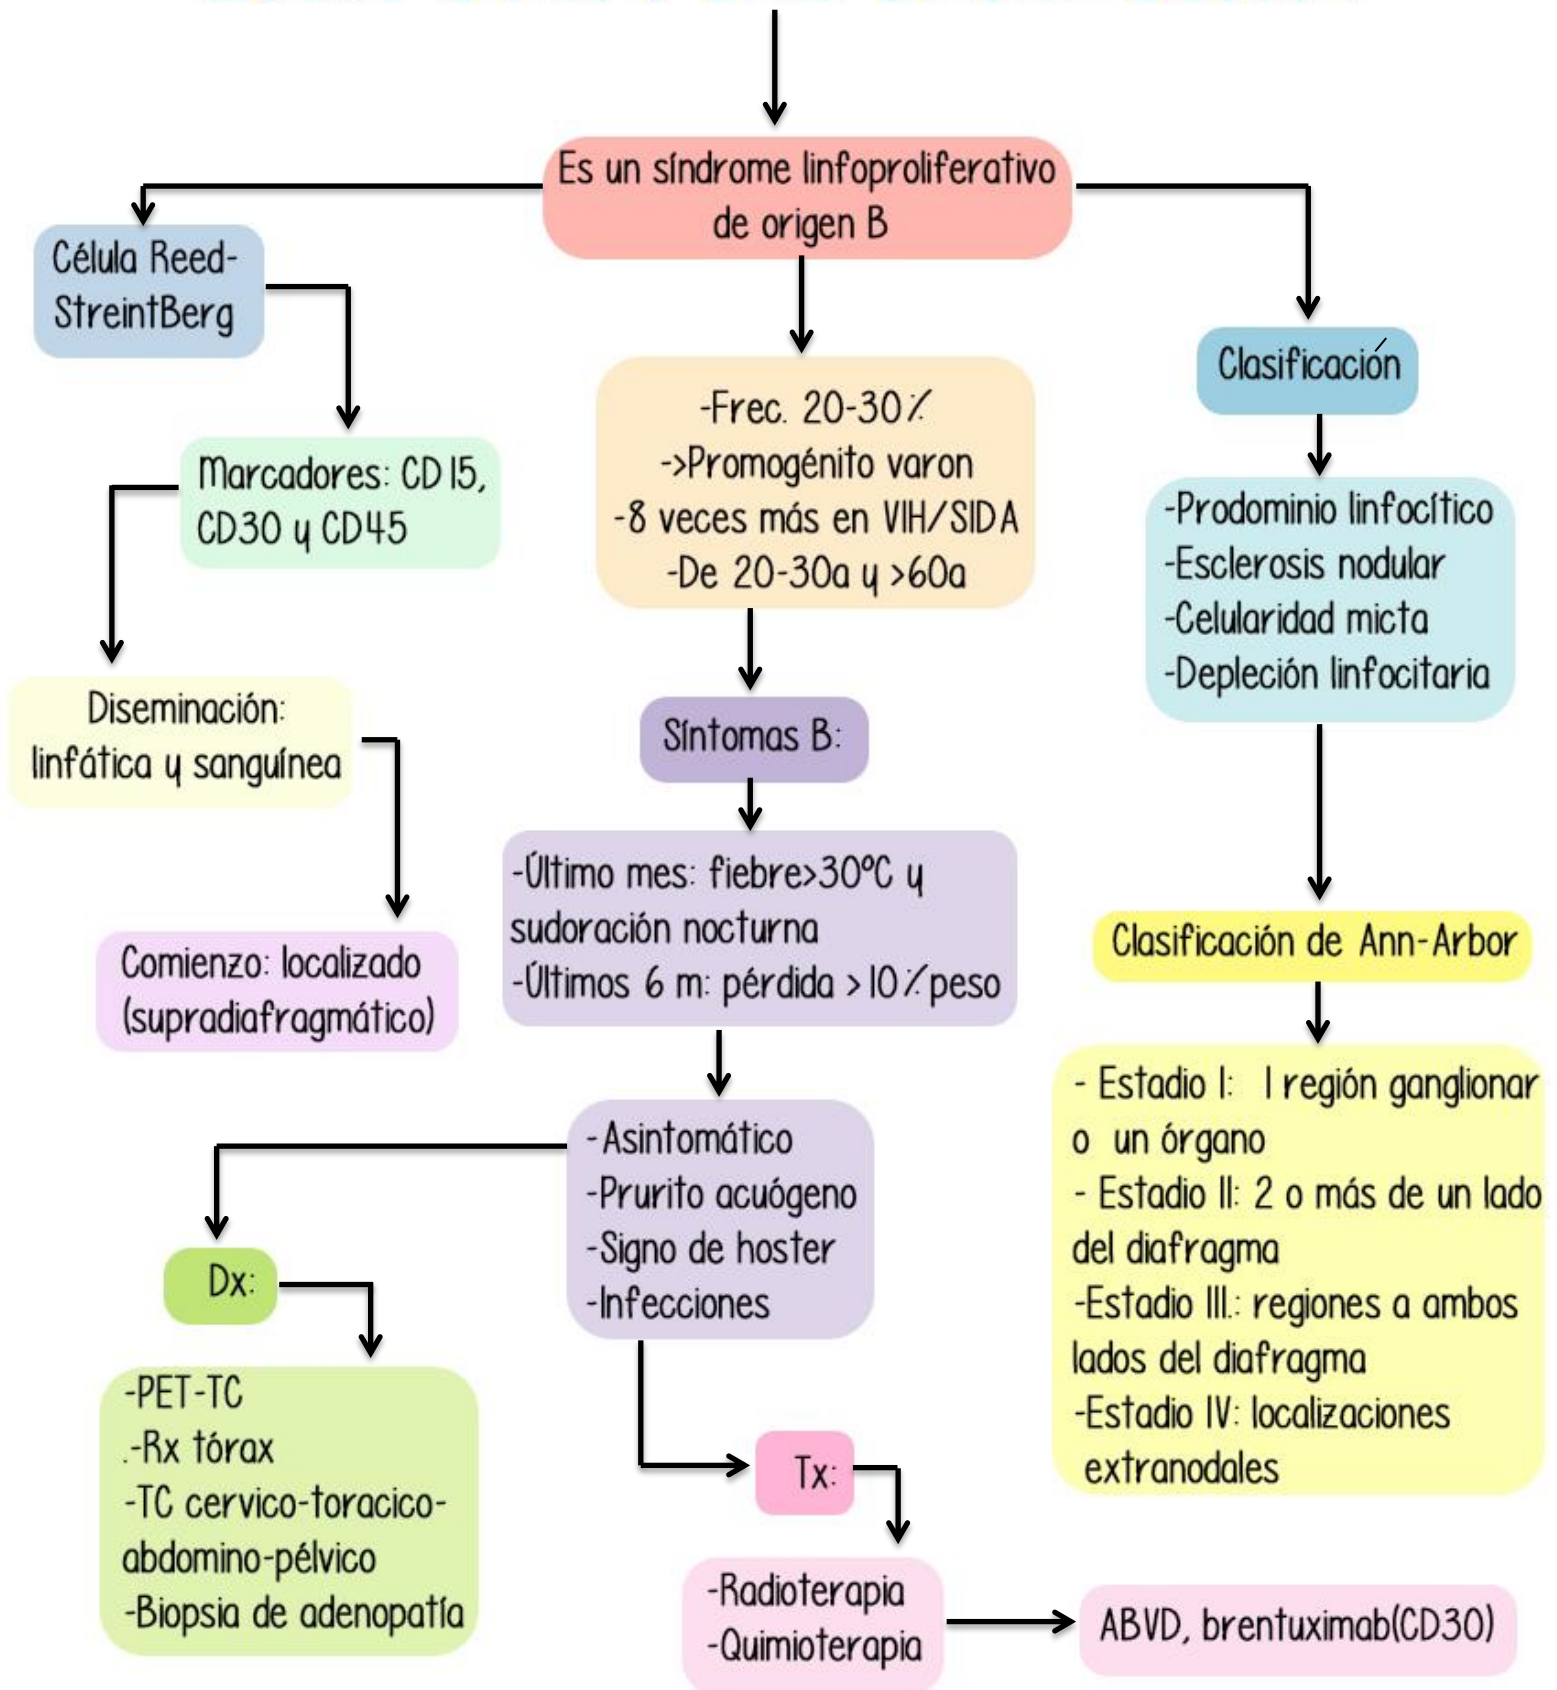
Es un síndrome linfoproliferativo de origen B

Célula Reed-StreintBerg

Marcadores: CD15, CD30 y CD45

Diseminación: linfática y sanguínea

Comienzo: localizado (supradiafragmático)

-Frec. 20-30%
->Promogénito varon
-8 veces más en VIH/SIDA
-De 20-30a y >60a

Síntomas B:

-Último mes: fiebre>30°C y sudoración nocturna
-Últimos 6 m: pérdida >10% peso

-Asintomático
-Prurito acuógeno
-Signo de hoster
-Infecciones

Dx:

-PET-TC
.-Rx tórax
-TC cervico-toracico-abdomino-pélvico
-Biopsia de adenopatía

Tx:

-Radioterapia
-Quimioterapia

ABVD, brentuximab(CD30)

Clasificación

-Prodominio linfocítico
-Esclerosis nodular
-Celularidad micta
-Depleción linfocitaria

Clasificación de Ann-Arbor

- Estadio I: 1 región ganglionar o un órgano
- Estadio II: 2 o más de un lado del diafragma
-Estadio III.: regiones a ambos lados del diafragma
-Estadio IV: localizaciones extranodales